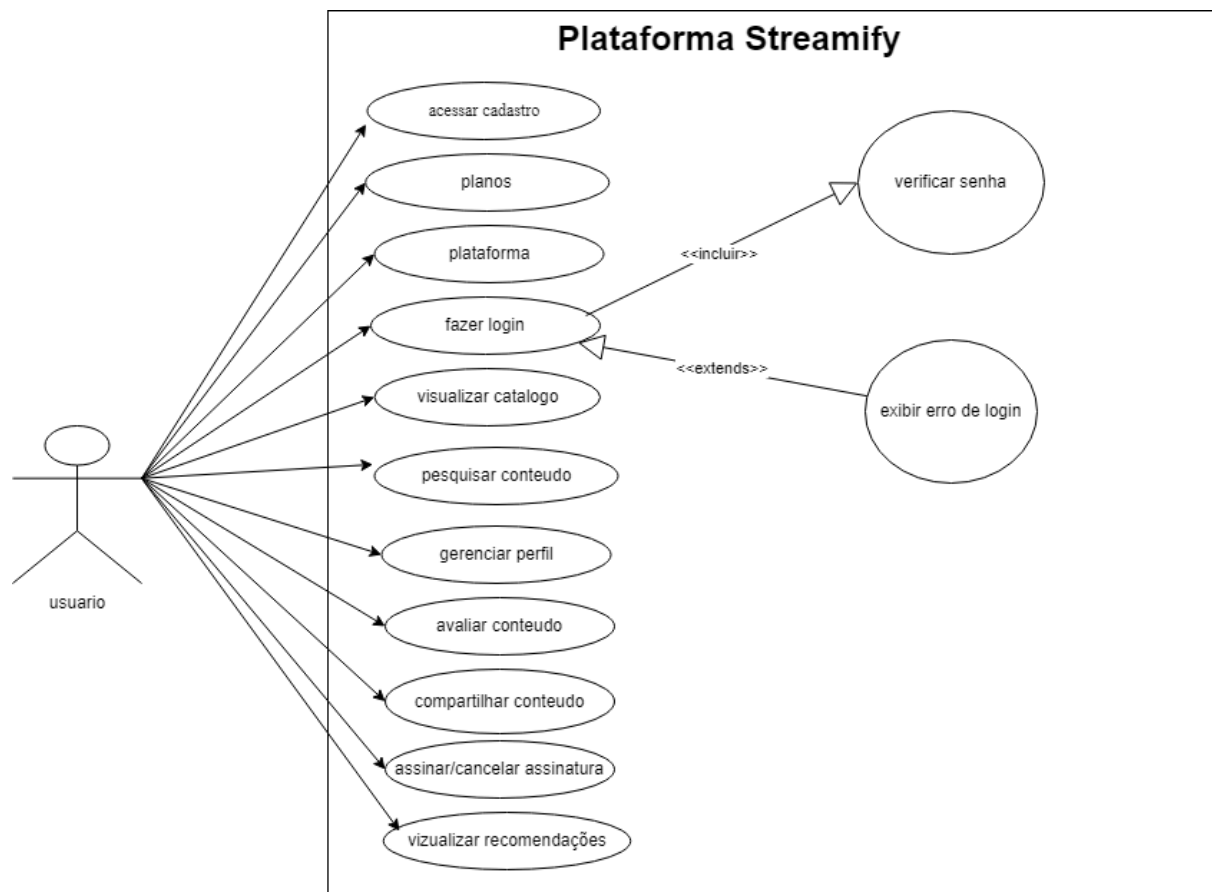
Plataforma Streamify

acessar cadastro

planos

plataforma

fazer login

visualizar catalogo

pesquisar conteudo

gerenciar perfil

avaliar conteudo

compartilhar conteudo

assinar/cancelar assinatura

vizualizar recomendações

<<incluir>>

verificar senha

<<extends>>

exibir erro de login

usuario